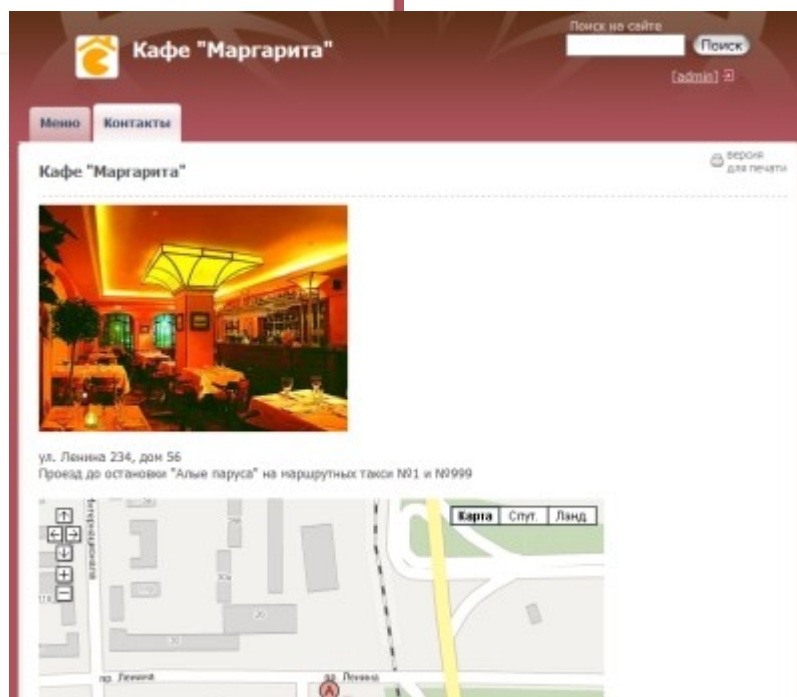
Кафе "Маргарита"

Поиск на сайте

Поиск

[admin]

Меню

Контакты

Кафе "Маргарита"

версия для печати

ул. Ленина 234, дом 56
Проезд до остановки "Алые паруса" на маршрутных такси №1 и №999

Карта

Спут.

Ланд.

пр. Ленина

ул. Ленина